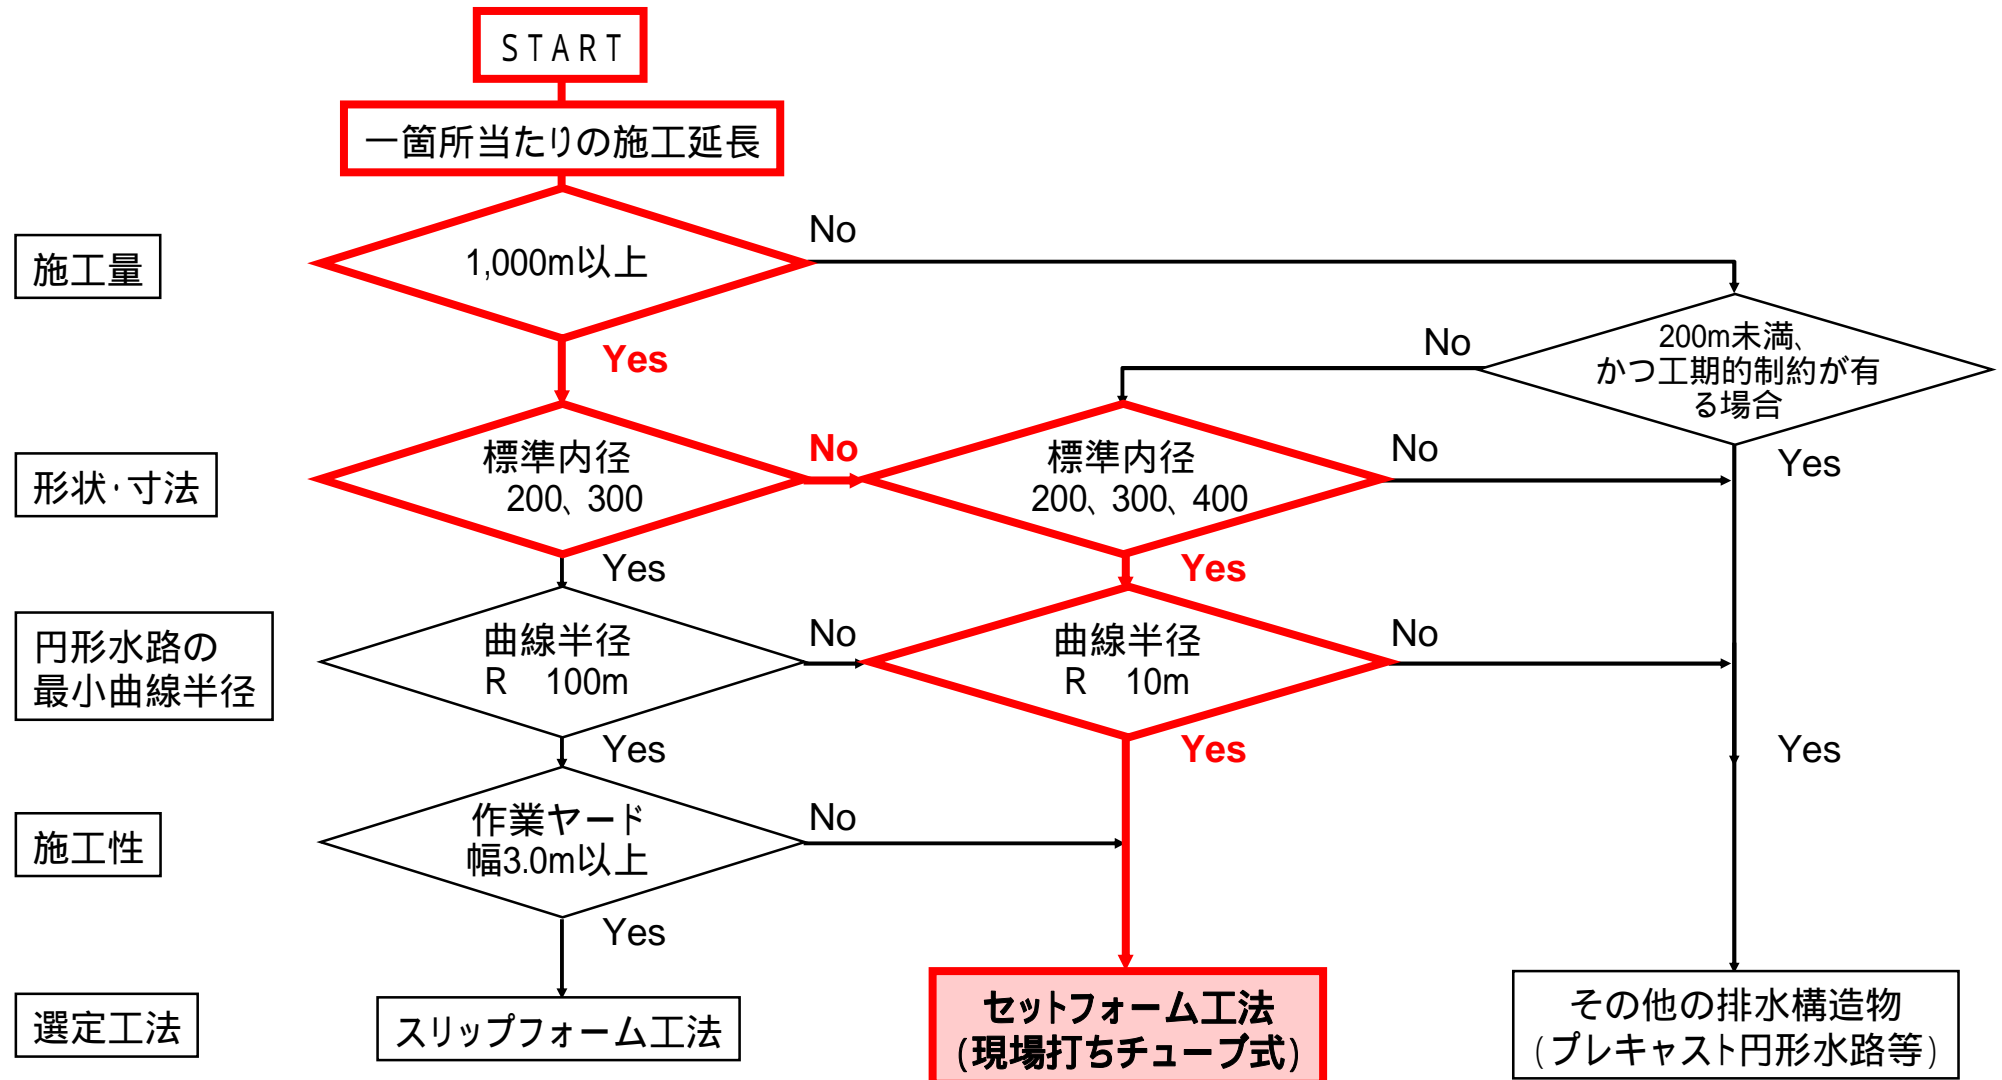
START

一箇所当たりの施工延長

施工量

1,000m以上

No

Yes

200m未満、かつ工期的制約が有る場合

No

形状･寸法

標準内径 200、300

No

標準内径 200、300、400

No

Yes

Yes

Yes

円形水路の最小曲線半径

曲線半径 R 100m

No

曲線半径 R 10m

No

Yes

Yes

Yes

施工性

作業ヤード 幅3.0m以上

No

Yes

選定工法

スリップフォーム工法

セットフォーム工法 (現場打ちチューブ式)

その他の排水構造物 (プレキャスト円形水路等)